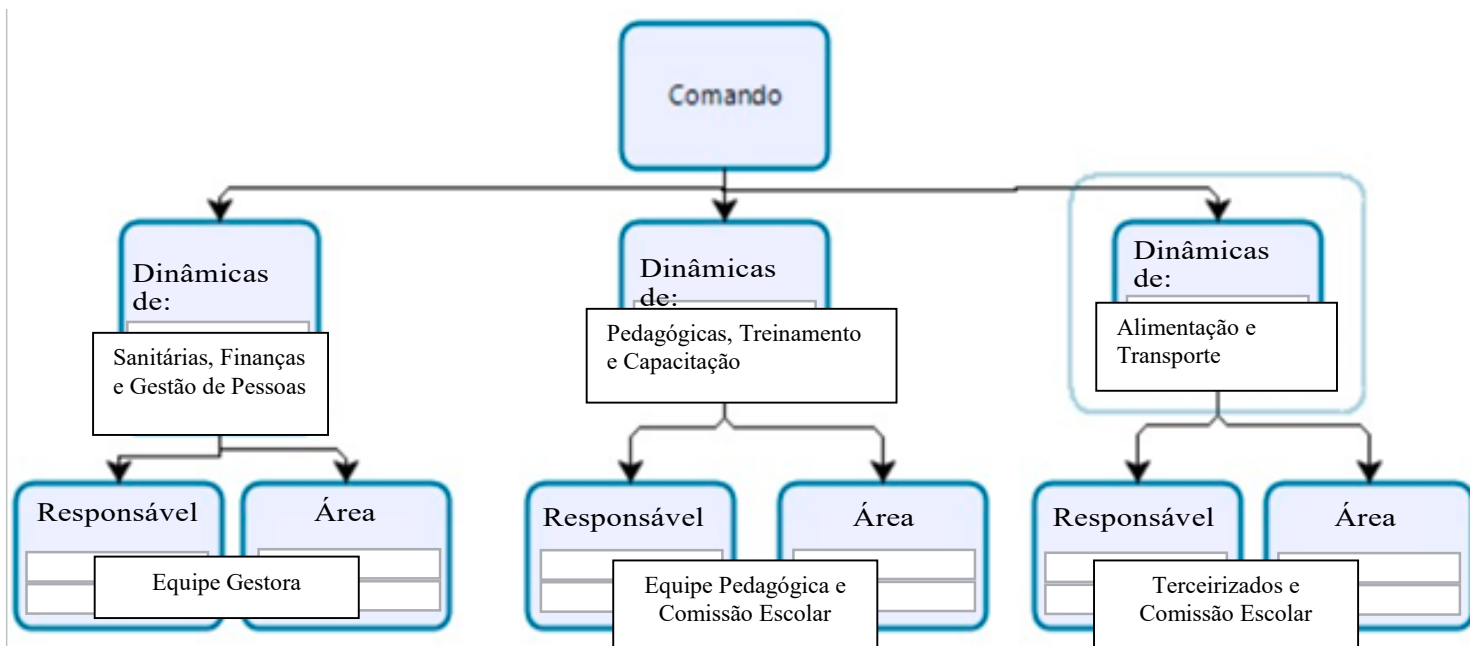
Comando

Dinâmicas de:

Sanitárias, Finanças e Gestão de Pessoas

Responsável

Área

Equipe Gestora

Dinâmicas de:

Pedagógicas, Treinamento e Capacitação

Responsável

Área

Equipe Pedagógica e Comissão Escolar

Dinâmicas de:

Alimentação e Transporte

Responsável

Área

Terceirizados e Comissão Escolar